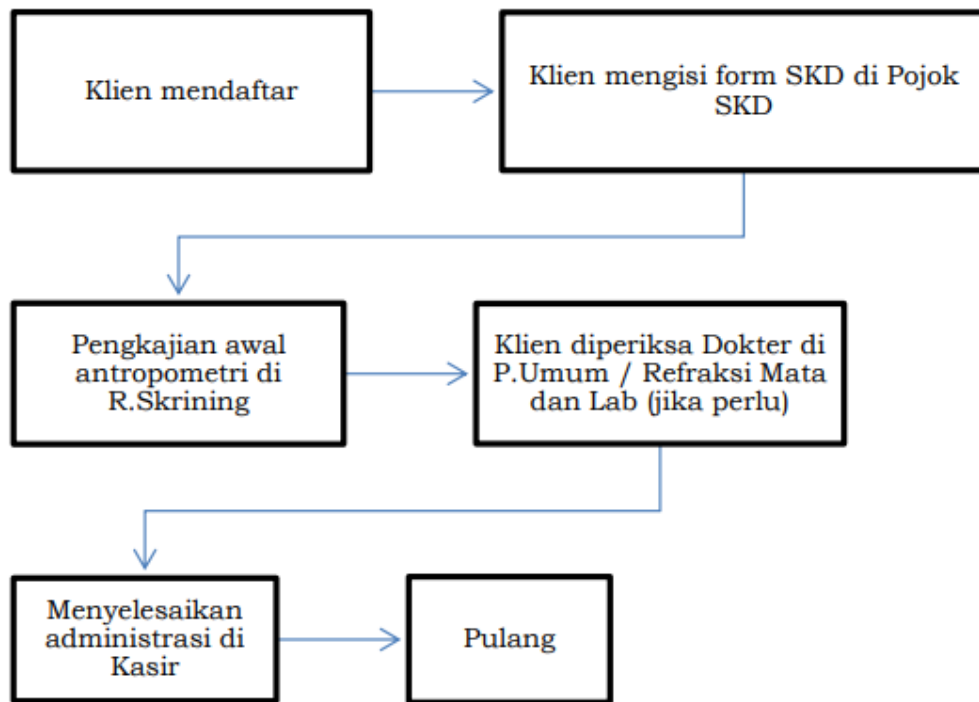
Klien mendaftar

Klien mengisi form SKD di Pojok SKD

Pengkajian awal antropometri di R.Skrining

Klien diperiksa Dokter di P.Umum / Refraksi Mata dan Lab (jika perlu)

Menyelesaikan administrasi di Kasir

Pulang